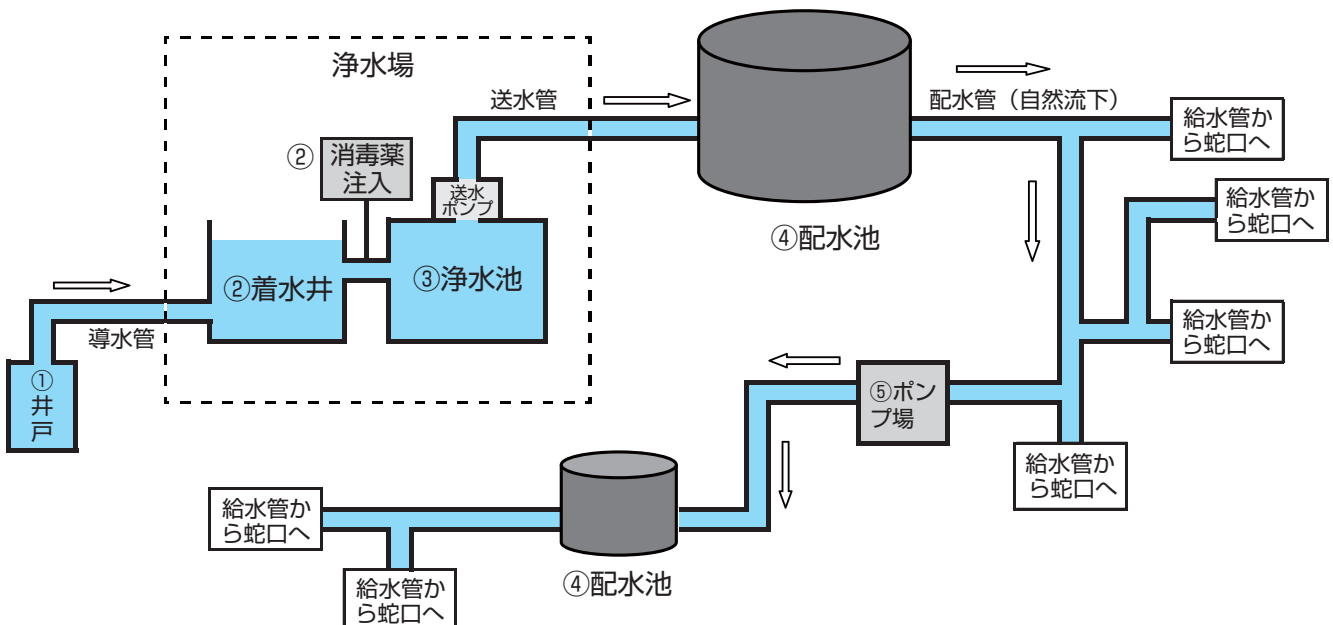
浄水場

送水管

配水管（自然流下）

給水管から蛇口へ

②　消毒薬注入

送水ポンプ

給水管から蛇口へ

②着水井

③浄水池

④配水池

給水管から蛇口へ

導水管

①井戸

⑤ポンプ場

給水管から蛇口へ

給水管から蛇口へ

給水管から蛇口へ

④配水池